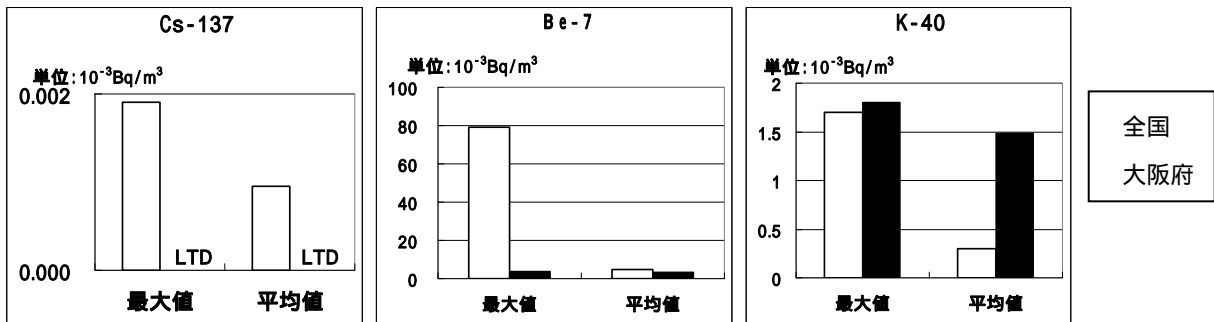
Cs-137

単位:$10^{-3}$Bq/m$^3$

0.002

0.000

LTD

LTD

最大値

平均値

Be-7

単位:$10^{-3}$Bq/m$^3$

100

80

60

40

20

0

最大値

平均値

K-40

単位:$10^{-3}$Bq/m$^3$

2

1.5

1

0.5

0

最大値

平均値

全国

大阪府